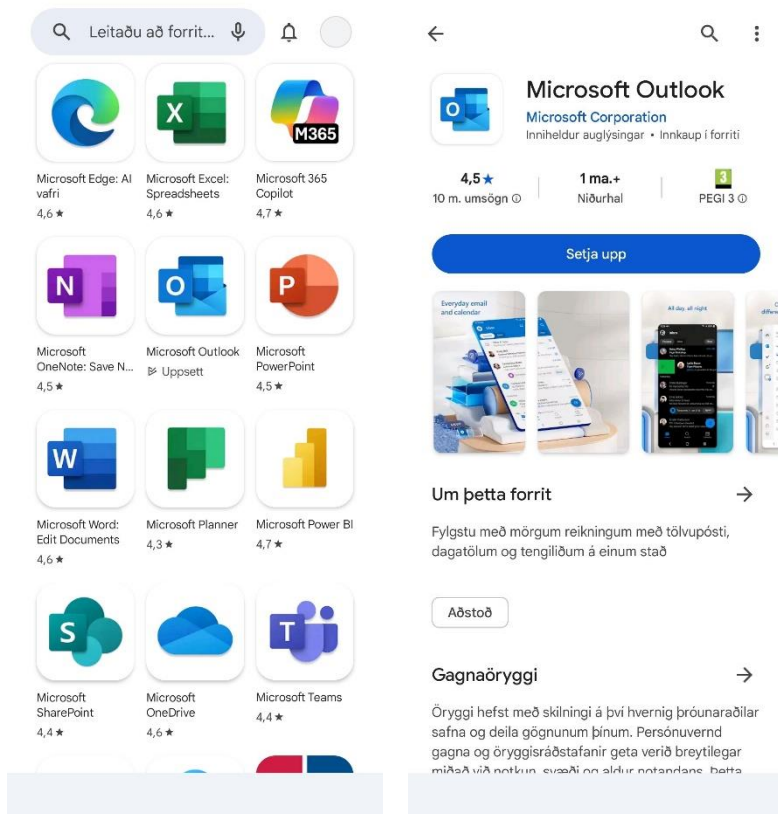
Leitaðu að forrit...

M365

Microsoft Edge: AI vafri
4,6 ★

Microsoft Excel: Spreadsheets
4,6 ★

Microsoft 365 Copilot
4,7 ★

Microsoft OneNote: Save N...
4,5 ★

Microsoft Outlook
Uppsett

Microsoft PowerPoint
4,5 ★

Microsoft Word: Edit Documents
4,6 ★

Microsoft Planner
4,3 ★

Microsoft Power BI
4,7 ★

Microsoft SharePoint
4,4 ★

Microsoft OneDrive
4,6 ★

Microsoft Teams
4,4 ★

Microsoft Outlook
Microsoft Corporation
Inniheldur auglýsingar • Innkaup í forriti

4,5 ★
10 m. umsögn

1 ma.+
Niðurhal

3
PEGI 3

Setja upp

Everyday email and calendar

All day, all night

Um þetta forrit

Fylgstu með mörgum reikningum með tölvupósti, dagatölum og tengiliðum á einum stað

Aðstoð

Gagnaöryggi

Öryggi hefst með skilningi á því hvernig þróunaraðilar safna og deila gögnunum þínum. Persónuvernd gagna og öryggisráðstafanir geta verið breytilegar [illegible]